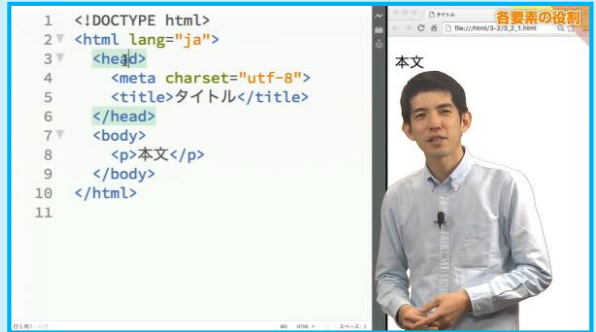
1 <!DOCTYPE html>
2 <html lang="ja">
3 <head>
4 <meta charset="utf-8">
5 <title>タイトル</title>
6 </head>
7 <body>
8 <p>本文</p>
9 </body>
10 </html>
11

タイトル
file:///html/3-2/3_2_1.html
各要素の役割
本文